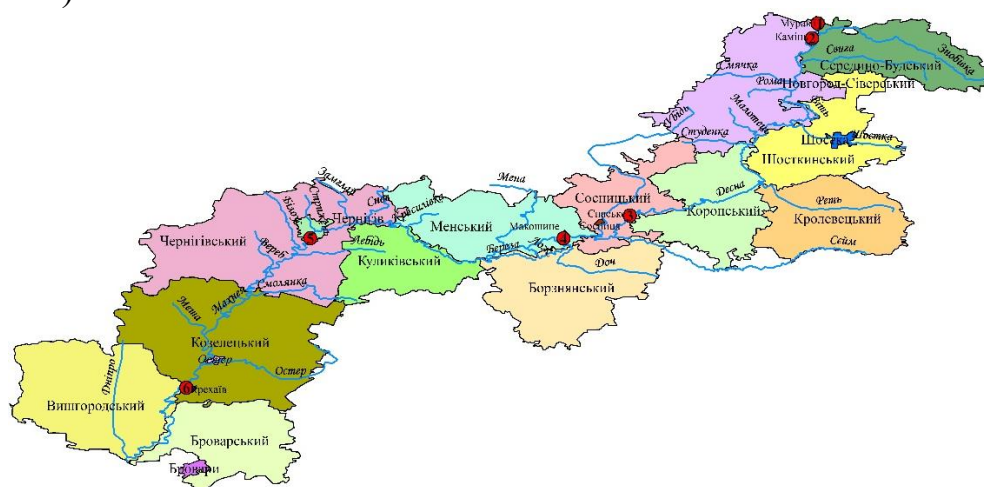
Мурав
Каміль
Свига
Середино-Будський
Знобівка
Смячка
Рома
Новгород-Сіверський
Убідь
Мамітин
Ятва
Студенка
Шостка
Шостка
Шосткинський
Мена
Сосницький
Сиволож
Десна
Сосниця
Коропський
Реть
Кролевецький
Сейм
Замглай
Снов
Стрижень
Білоус
Чернігів
Красилівка
Менський
Макошине
Чернігівський
Лебідь
Береза
Мена
Дереб
Куликівський
Доч
Борзнянський
Смолянка
Мена
Махнівка
Козелецький
Остер
Остер
Дніпро
Крехаїв
Вишгородський
Броварський
Бровари